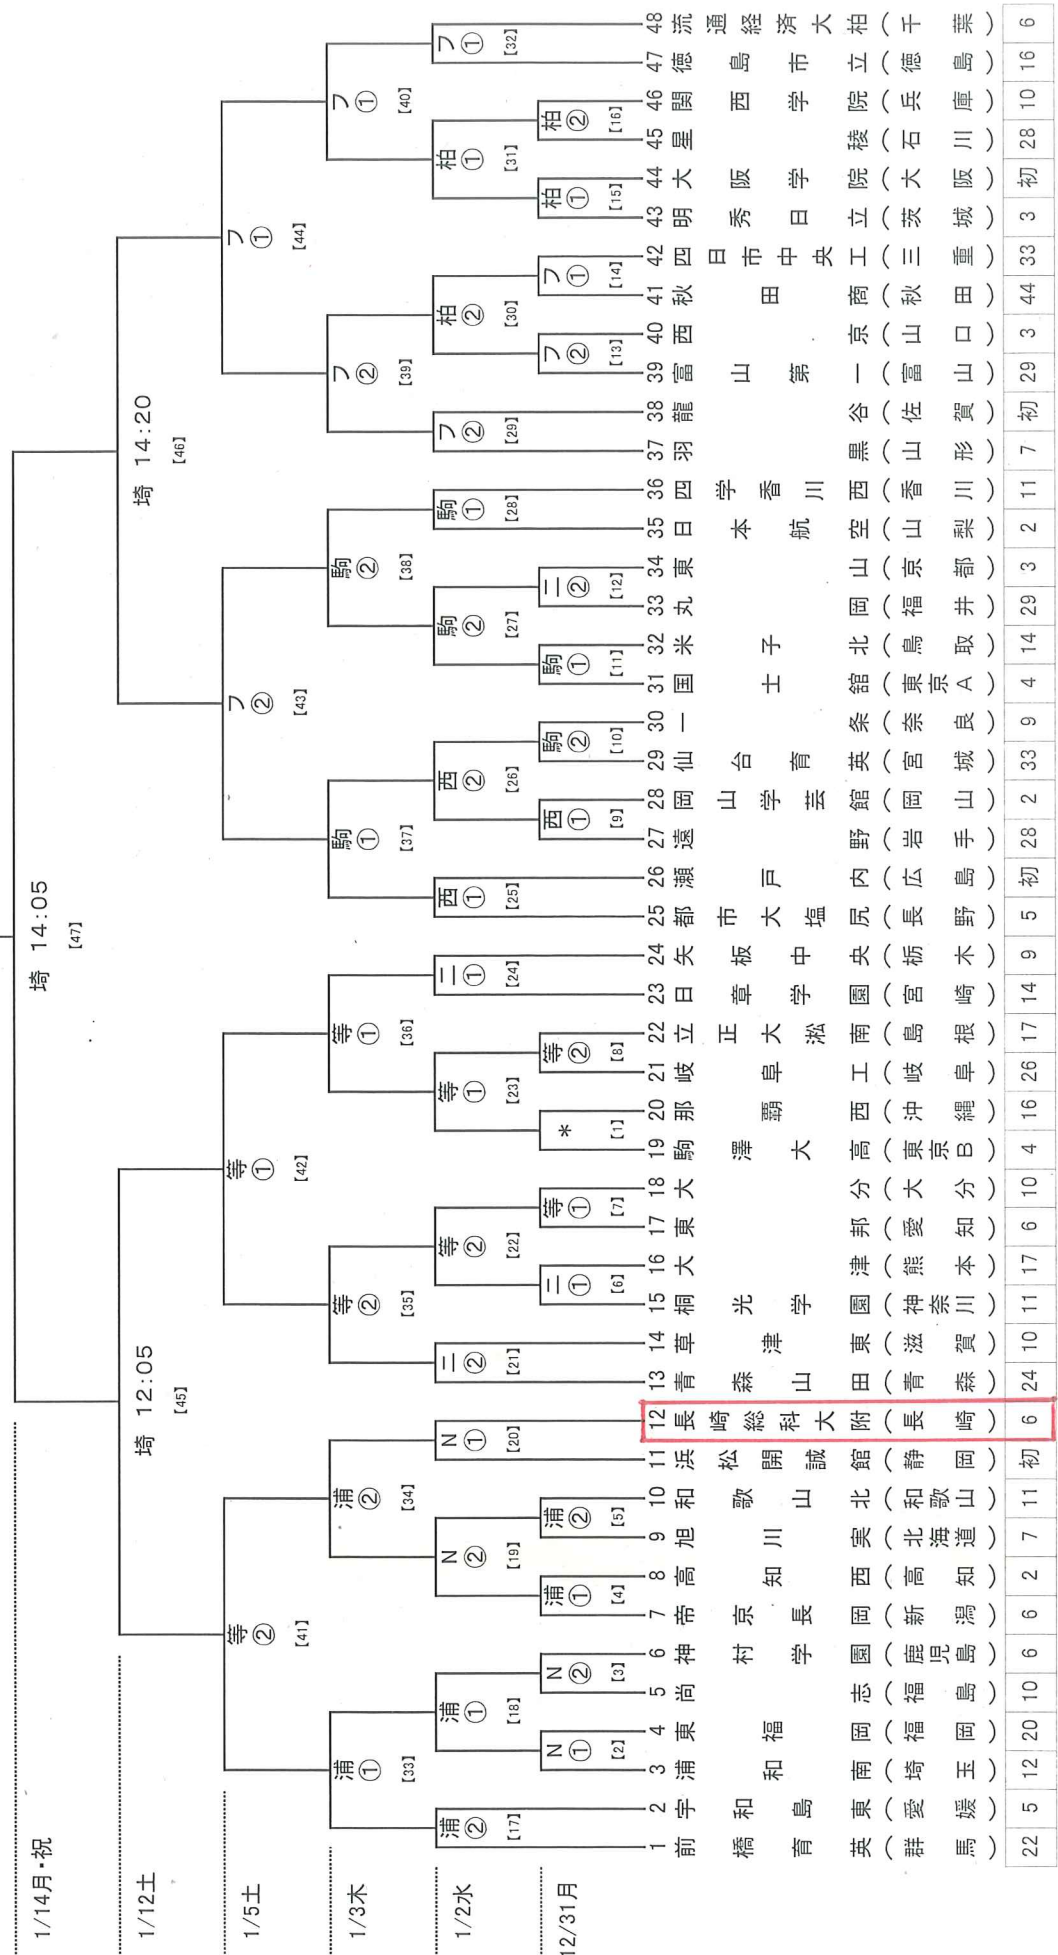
1/14月・祝
1/12土
1/5土
1/3木
1/2水
12/31月

埼 14:05
【47】

埼 12:05
【45】

埼 14:20
【46】

等②
【41】

等①
【42】

フ②
【43】

フ①
【44】

浦①
【33】

浦②
【34】

等②
【35】

等①
【36】

駒①
【37】

駒②
【38】

フ②
【39】

フ①
【40】

浦②
【17】

浦①
【18】

N②
【19】

N①
【20】

二②
【21】

等②
【22】

等①
【23】

二①
【24】

西①
【25】

西②
【26】

駒②
【27】

駒①
【28】

フ②
【29】

柏②
【30】

柏①
【31】

フ①
【32】

N①
【2】

N②
【3】

浦①
【4】

浦②
【5】

二①
【6】

等①
【7】

等②
【8】

*
【1】

西①
【9】

駒②
【10】

駒①
【11】

二②
【12】

フ②
【13】

フ①
【14】

柏①
【15】

柏②
【16】

| 1 | 前橋育英(群馬) | 22 |
|---|---|---|
| 2 | 宇和島東(愛媛) | 5 |
| 3 | 浦和南(埼玉) | 12 |
| 4 | 東福岡(福岡) | 20 |
| 5 | 尚志(福島) | 10 |
| 6 | 神村学園(鹿児島) | 6 |
| 7 | 帝京長岡(新潟) | 6 |
| 8 | 高知西(高知) | 2 |
| 9 | 旭川実(北海道) | 7 |
| 10 | 和歌山北(和歌山) | 11 |
| 11 | 浜松開誠館(静岡) | 初 |
| 12 | 長崎総科大附(長崎) | 6 |
| 13 | 青森山田(青森) | 24 |
| 14 | 草津東(滋賀) | 10 |
| 15 | 桐光学園(神奈川) | 11 |
| 16 | 大津(熊本) | 17 |
| 17 | 東邦(愛知) | 6 |
| 18 | 大分(大分) | 10 |
| 19 | 駒澤大高(東京B) | 4 |
| 20 | 那覇西(沖縄) | 16 |
| 21 | 岐阜工(岐阜) | 26 |
| 22 | 立正大淞南(島根) | 17 |
| 23 | 日章学園(宮崎) | 14 |
| 24 | 矢板中央(栃木) | 9 |
| 25 | 都市大塩尻(長野) | 5 |
| 26 | 瀬戸内(広島) | 初 |
| 27 | 遠野(岩手) | 28 |
| 28 | 岡山学芸館(岡山) | 2 |
| 29 | 仙台育英(宮城) | 33 |
| 30 | 一条(奈良) | 9 |
| 31 | 国士舘(東京A) | 4 |
| 32 | 米子北(鳥取) | 14 |
| 33 | 丸岡(福井) | 29 |
| 34 | 東山(京都) | 3 |
| 35 | 日本航空(山梨) | 2 |
| 36 | 四学香川西(香川) | 11 |
| 37 | 羽黒(山形) | 7 |
| 38 | 龍谷(佐賀) | 初 |
| 39 | 富山第一(富山) | 29 |
| 40 | 西京(山口) | 3 |
| 41 | 秋田商(秋田) | 44 |
| 42 | 四日市中央工(三重) | 33 |
| 43 | 明秀日立(茨城) | 3 |
| 44 | 大阪学院(大阪) | 初 |
| 45 | 星稜(石川) | 28 |
| 46 | 関西学院(兵庫) | 10 |
| 47 | 徳島市立(徳島) | 16 |
| 48 | 流通経済大柏(千葉) | 6 |